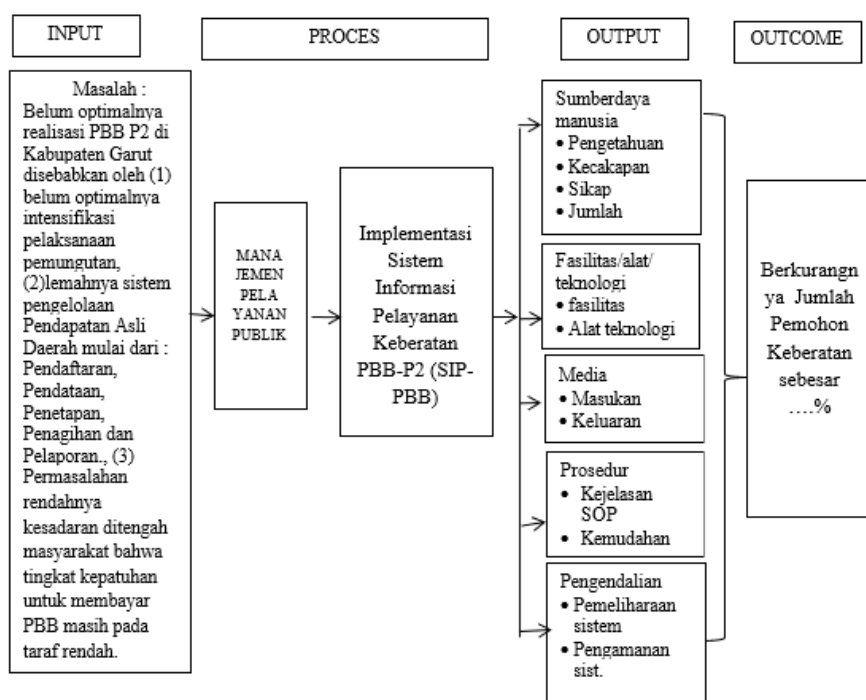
INPUT

PROCES

OUTPUT

OUTCOME

Masalah : Belum optimalnya realisasi PBB P2 di Kabupaten Garut disebabkan oleh (1) belum optimalnya intensifikasi pelaksanaan pemungutan, (2)lemahnya sistem pengelolaan Pendapatan Asli Daerah mulai dari : Pendaftaran, Pendataan, Penetapan, Penagihan dan Pelaporan., (3) Permasalahan rendahnya kesadaran ditengah masyarakat bahwa tingkat kepatuhan untuk membayar PBB masih pada taraf rendah.

MANA JEMEN PELA YANAN PUBLIK

Implementasi Sistem Informasi Pelayanan Keberatan PBB-P2 (SIP-PBB)

Sumberdaya manusia
• Pengetahuan
• Kecakapan
• Sikap
• Jumlah

Fasilitas/alat/ teknologi
• fasilitas
• Alat teknologi

Media
• Masukan
• Keluaran

Prosedur
• Kejelasan SOP
• Kemudahan

Pengendalian
• Pemeliharaan sistem
• Pengamanan sist.

Berkurangn ya Jumlah Pemohon Keberatan sebesar ….%